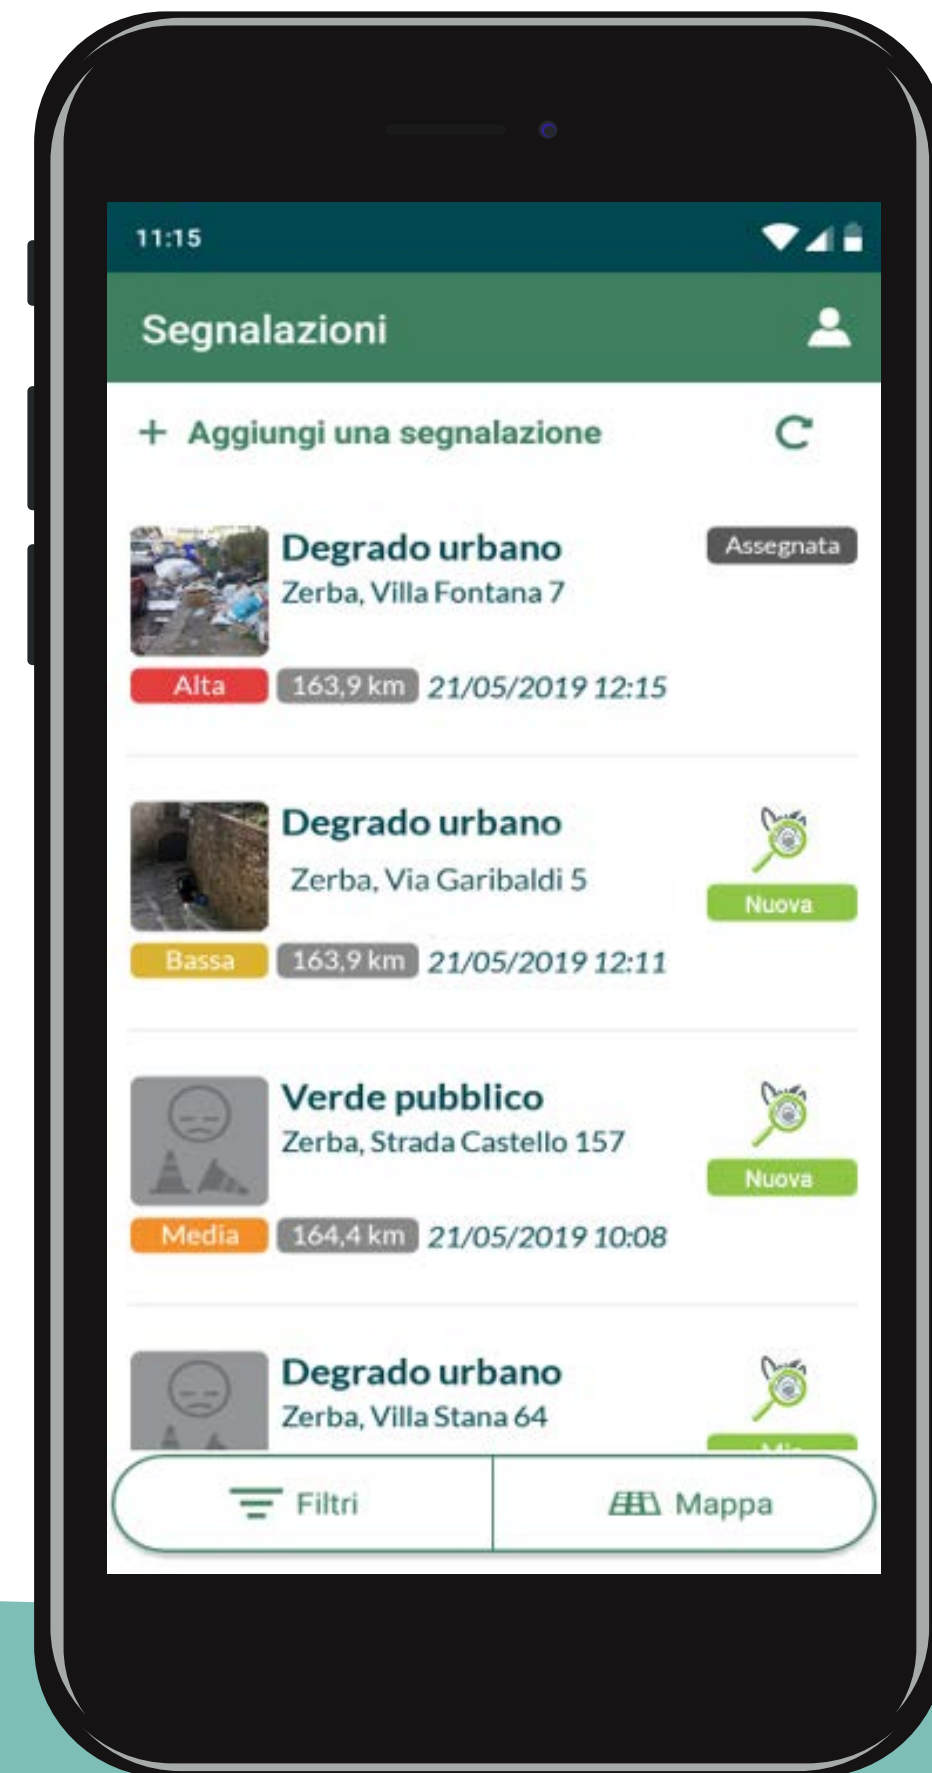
11:15

Segnalazioni

+ Aggiungi una segnalazione

Degrado urbano
Zerba, Villa Fontana 7
Assegnata
Alta 163,9 km 21/05/2019 12:15

Degrado urbano
Zerba, Via Garibaldi 5
Nuova
Bassa 163,9 km 21/05/2019 12:11

Verde pubblico
Zerba, Strada Castello 157
Nuova
Media 164,4 km 21/05/2019 10:08

Degrado urbano
Zerba, Villa Stana 64
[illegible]

Filtri
Mappa